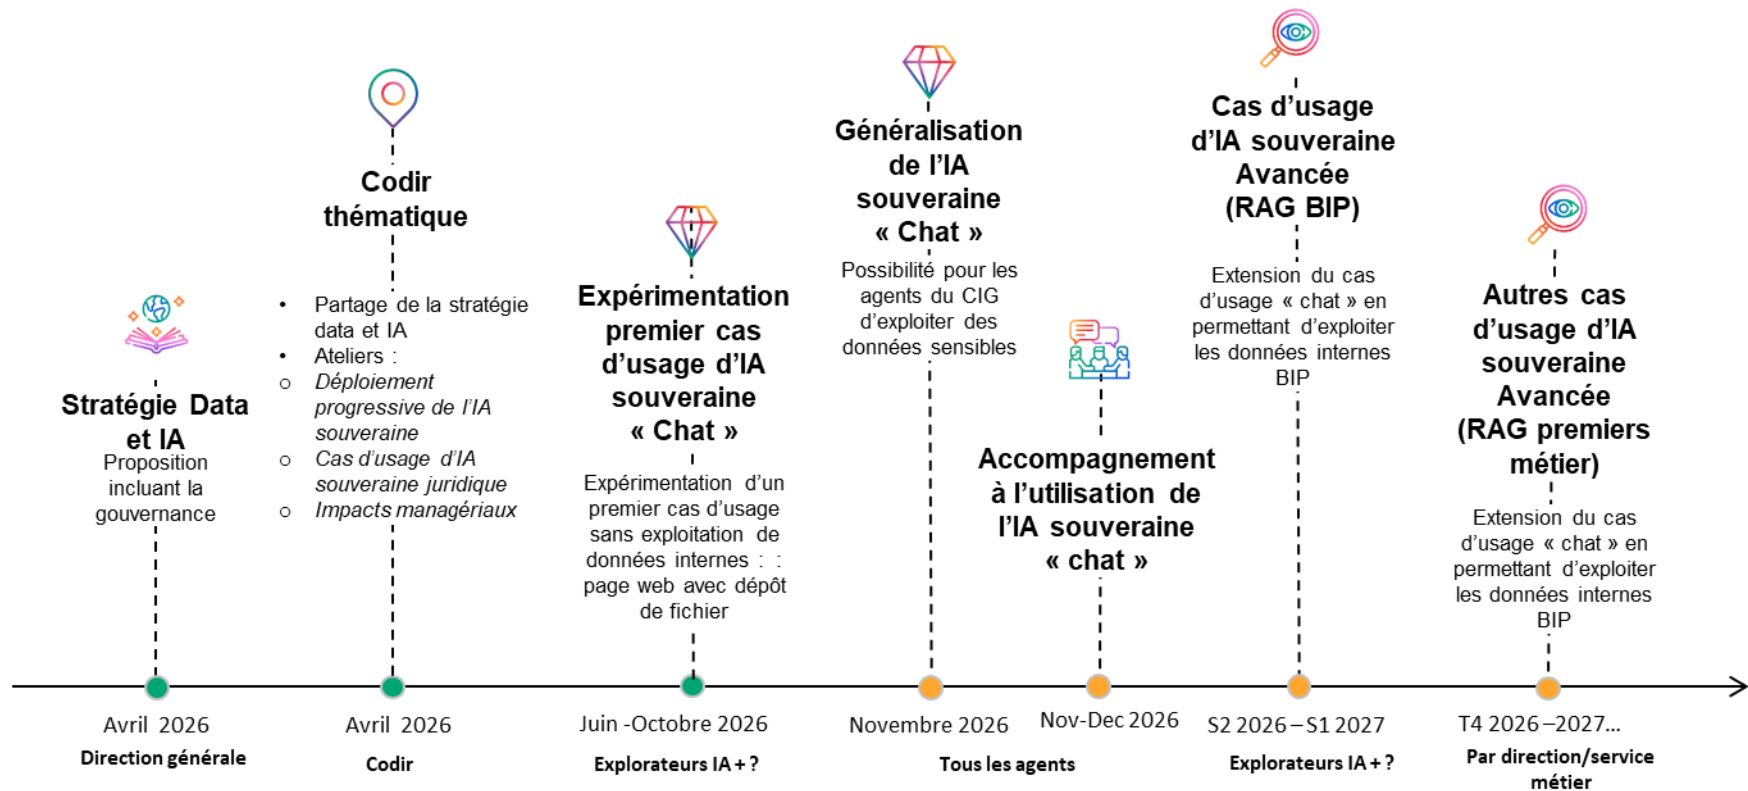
Stratégie Data et IA
Proposition incluant la gouvernance

Codir thématique
- Partage de la stratégie data et IA
- Ateliers :
  - Déploiement progressive de l'IA souveraine
  - Cas d'usage d'IA souveraine juridique
  - Impacts managériaux

Expérimentation premier cas d'usage d'IA souveraine « Chat »
Expérimentation d'un premier cas d'usage sans exploitation de données internes : : page web avec dépôt de fichier

Généralisation de l'IA souveraine « Chat »
Possibilité pour les agents du CIG d'exploiter des données sensibles

Accompagnement à l'utilisation de l'IA souveraine « chat »

Cas d'usage d'IA souveraine Avancée (RAG BIP)
Extension du cas d'usage « chat » en permettant d'exploiter les données internes BIP

Autres cas d'usage d'IA souveraine Avancée (RAG premiers métier)
Extension du cas d'usage « chat » en permettant d'exploiter les données internes BIP

Avril 2026
Direction générale

Avril 2026
Codir

Juin -Octobre 2026
Explorateurs IA + ?

Novembre 2026

Nov-Dec 2026
Tous les agents

S2 2026 – S1 2027
Explorateurs IA + ?

T4 2026 –2027…
Par direction/service métier